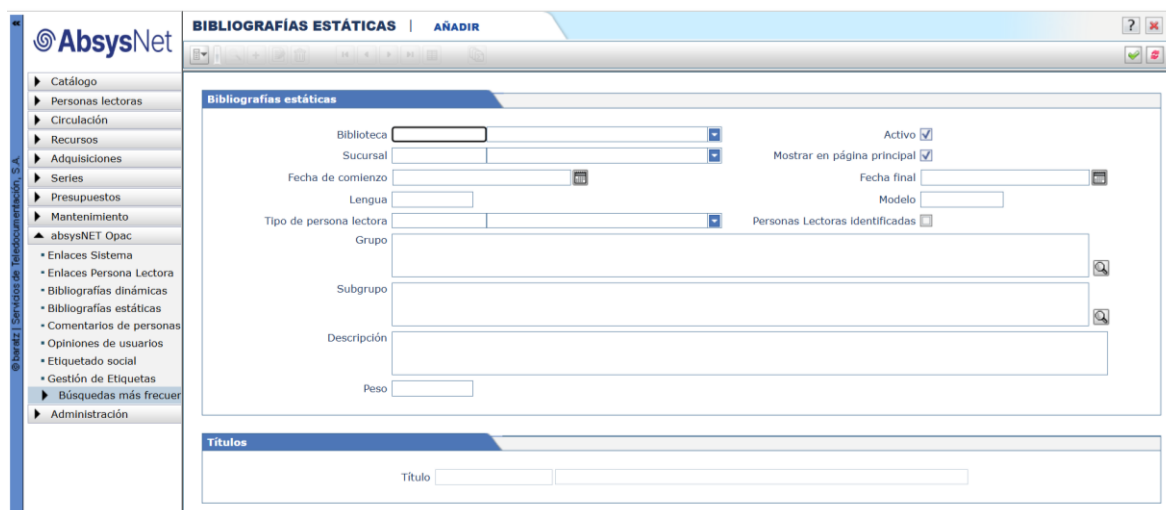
AbsysNet

© baratz | Servicios de Teledocumentación, S.A.

Catálogo
Personas lectoras
Circulación
Recursos
Adquisiciones
Series
Presupuestos
Mantenimiento
absysNET Opac
Enlaces Sistema
Enlaces Persona Lectora
Bibliografías dinámicas
Bibliografías estáticas
Comentarios de personas
Opiniones de usuarios
Etiquetado social
Gestión de Etiquetas
Búsquedas más frecuer
Administración

BIBLIOGRAFÍAS ESTÁTICAS | AÑADIR

?

Bibliografías estáticas

Biblioteca
Activo
Sucursal
Mostrar en página principal
Fecha de comienzo
Fecha final
Lengua
Modelo
Tipo de persona lectora
Personas Lectoras identificadas
Grupo
Subgrupo
Descripción
Peso

Títulos

Título